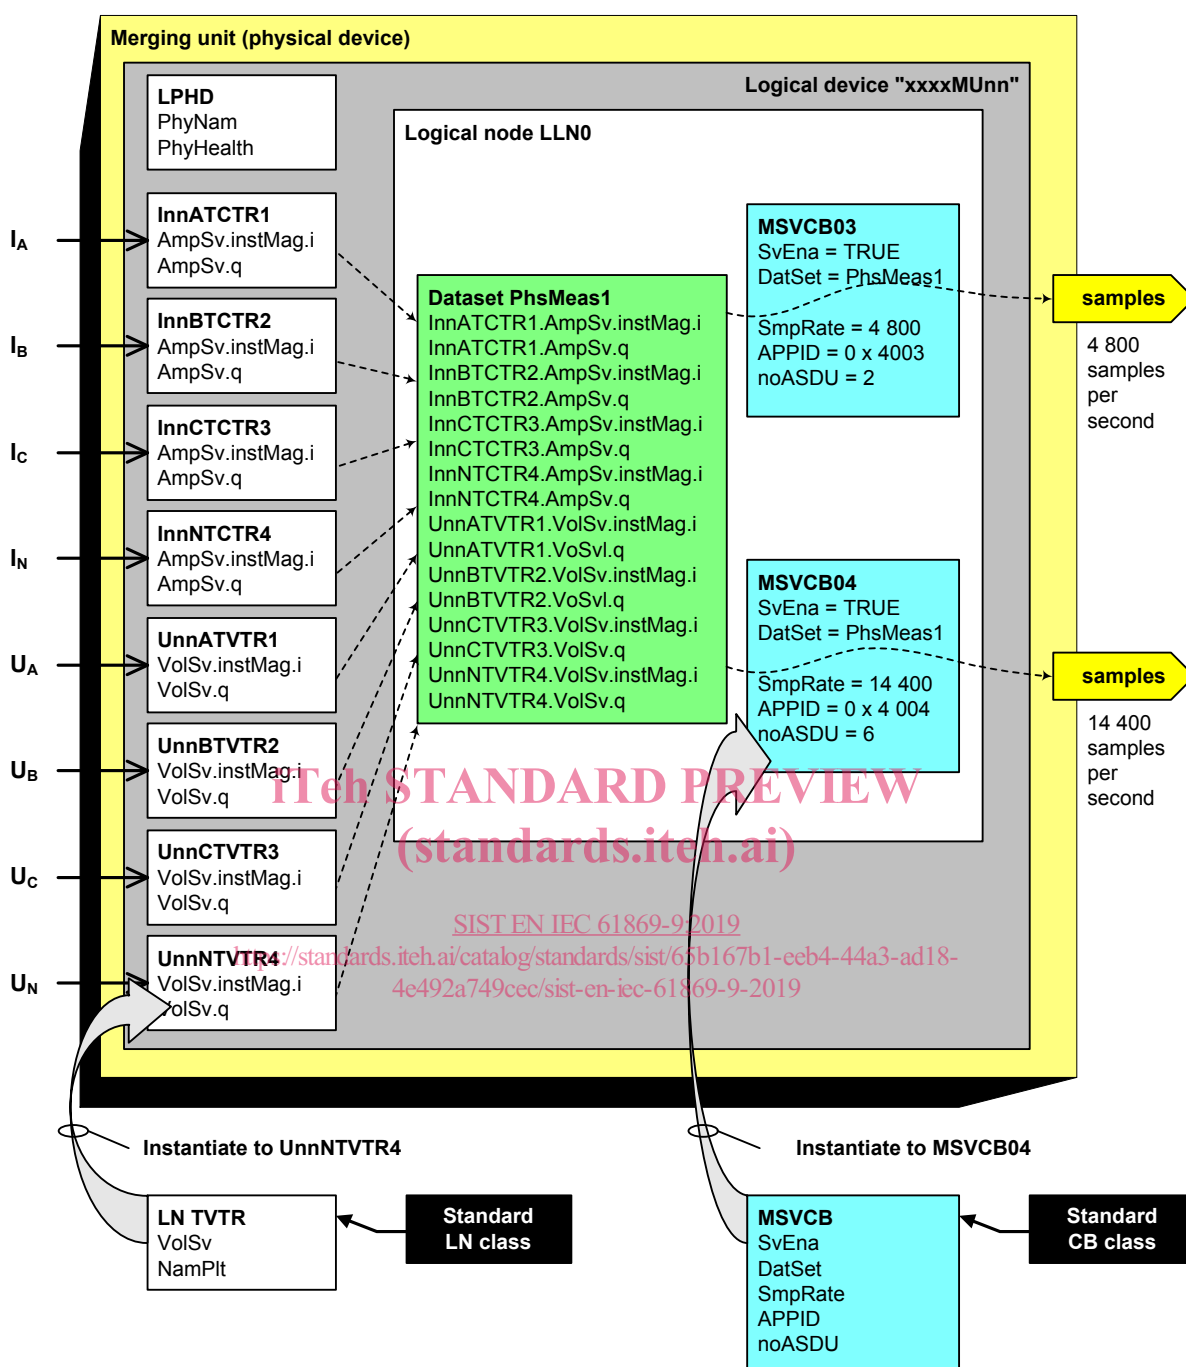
Merging unit (physical device)

Logical device "xxxxMUnn"

LPHD
PhyNam
PhyHealth

Logical node LLN0

$I_A$

InnATCTR1
AmpSv.instMag.i
AmpSv.q

$I_B$

InnBTCTR2
AmpSv.instMag.i
AmpSv.q

$I_C$

InnCTCTR3
AmpSv.instMag.i
AmpSv.q

$I_N$

InnNTCTR4
AmpSv.instMag.i
AmpSv.q

$U_A$

UnnATVTR1
VolSv.instMag.i
VolSv.q

$U_B$

UnnBTVTR2
VolSv.instMag.i
VolSv.q

$U_C$

UnnCTVTR3
VolSv.instMag.i
VolSv.q

$U_N$

UnnNTVTR4
VolSv.instMag.i
VolSv.q

Dataset PhsMeas1
InnATCTR1.AmpSv.instMag.i
InnATCTR1.AmpSv.q
InnBTCTR2.AmpSv.instMag.i
InnBTCTR2.AmpSv.q
InnCTCTR3.AmpSv.instMag.i
InnCTCTR3.AmpSv.q
InnNTCTR4.AmpSv.instMag.i
InnNTCTR4.AmpSv.q
UnnATVTR1.VolSv.instMag.i
UnnATVTR1.VoSvl.q
UnnBTVTR2.VolSv.instMag.i
UnnBTVTR2.VoSvl.q
UnnCTVTR3.VolSv.instMag.i
UnnCTVTR3.VolSv.q
UnnNTVTR4.VolSv.instMag.i
UnnNTVTR4.VolSv.q

MSVCB03
SvEna = TRUE
DatSet = PhsMeas1
SmpRate = 4 800
APPID = 0 x 4003
noASDU = 2

samples

4 800 samples per second

MSVCB04
SvEna = TRUE
DatSet = PhsMeas1
SmpRate = 14 400
APPID = 0 x 4 004
noASDU = 6

samples

14 400 samples per second

iTeh STANDARD PREVIEW
(standards.iteh.ai)

SIST EN IEC 61869-9:2019
https://standards.iteh.ai/catalog/standards/sist/65b167b1-eeb4-44a3-ad18-4e492a749cec/sist-en-iec-61869-9-2019

Instantiate to UnnNTVTR4

Instantiate to MSVCB04

LN TVTR
VolSv
NamPlt

Standard LN class

MSVCB
SvEna
DatSet
SmpRate
APPID
noASDU

Standard CB class